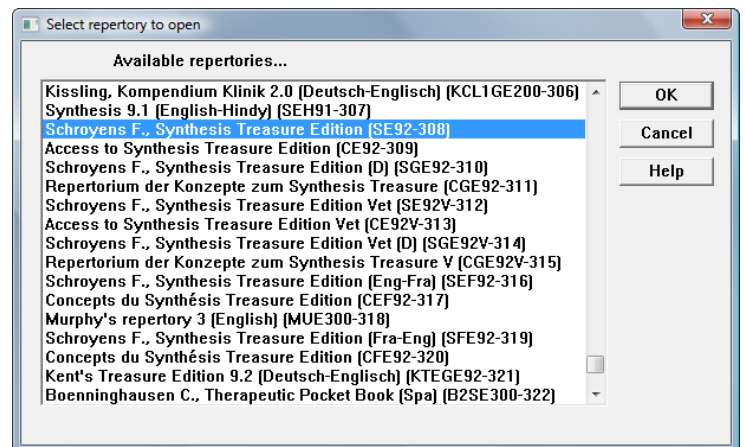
Select repertory to open

Available repertories...

Kissling, Kompendium Klinik 2.0 (Deutsch-Englisch) (KCL1GE200-306)
Synthesis 9.1 (English-Hindy) (SEH91-307)
Schroyens F., Synthesis Treasure Edition (SE92-308)
Access to Synthesis Treasure Edition (CE92-309)
Schroyens F., Synthesis Treasure Edition (D) (SGE92-310)
Repertorium der Konzepte zum Synthesis Treasure (CGE92-311)
Schroyens F., Synthesis Treasure Edition Vet (SE92V-312)
Access to Synthesis Treasure Edition Vet (CE92V-313)
Schroyens F., Synthesis Treasure Edition Vet (D) (SGE92V-314)
Repertorium der Konzepte zum Synthesis Treasure V (CGE92V-315)
Schroyens F., Synthesis Treasure Edition (Eng-Fra) (SEF92-316)
Concepts du Synthésis Treasure Edition (CEF92-317)
Murphy's repertory 3 (English) (MUE300-318)
Schroyens F., Synthesis Treasure Edition (Fra-Eng) (SFE92-319)
Concepts du Synthésis Treasure Edition (CFE92-320)
Kent's Treasure Edition 9.2 (Deutsch-Englisch) (KTEGE92-321)
Boenninghausen C., Therapeutic Pocket Book (Spa) (B2SE300-322)

OK
Cancel
Help